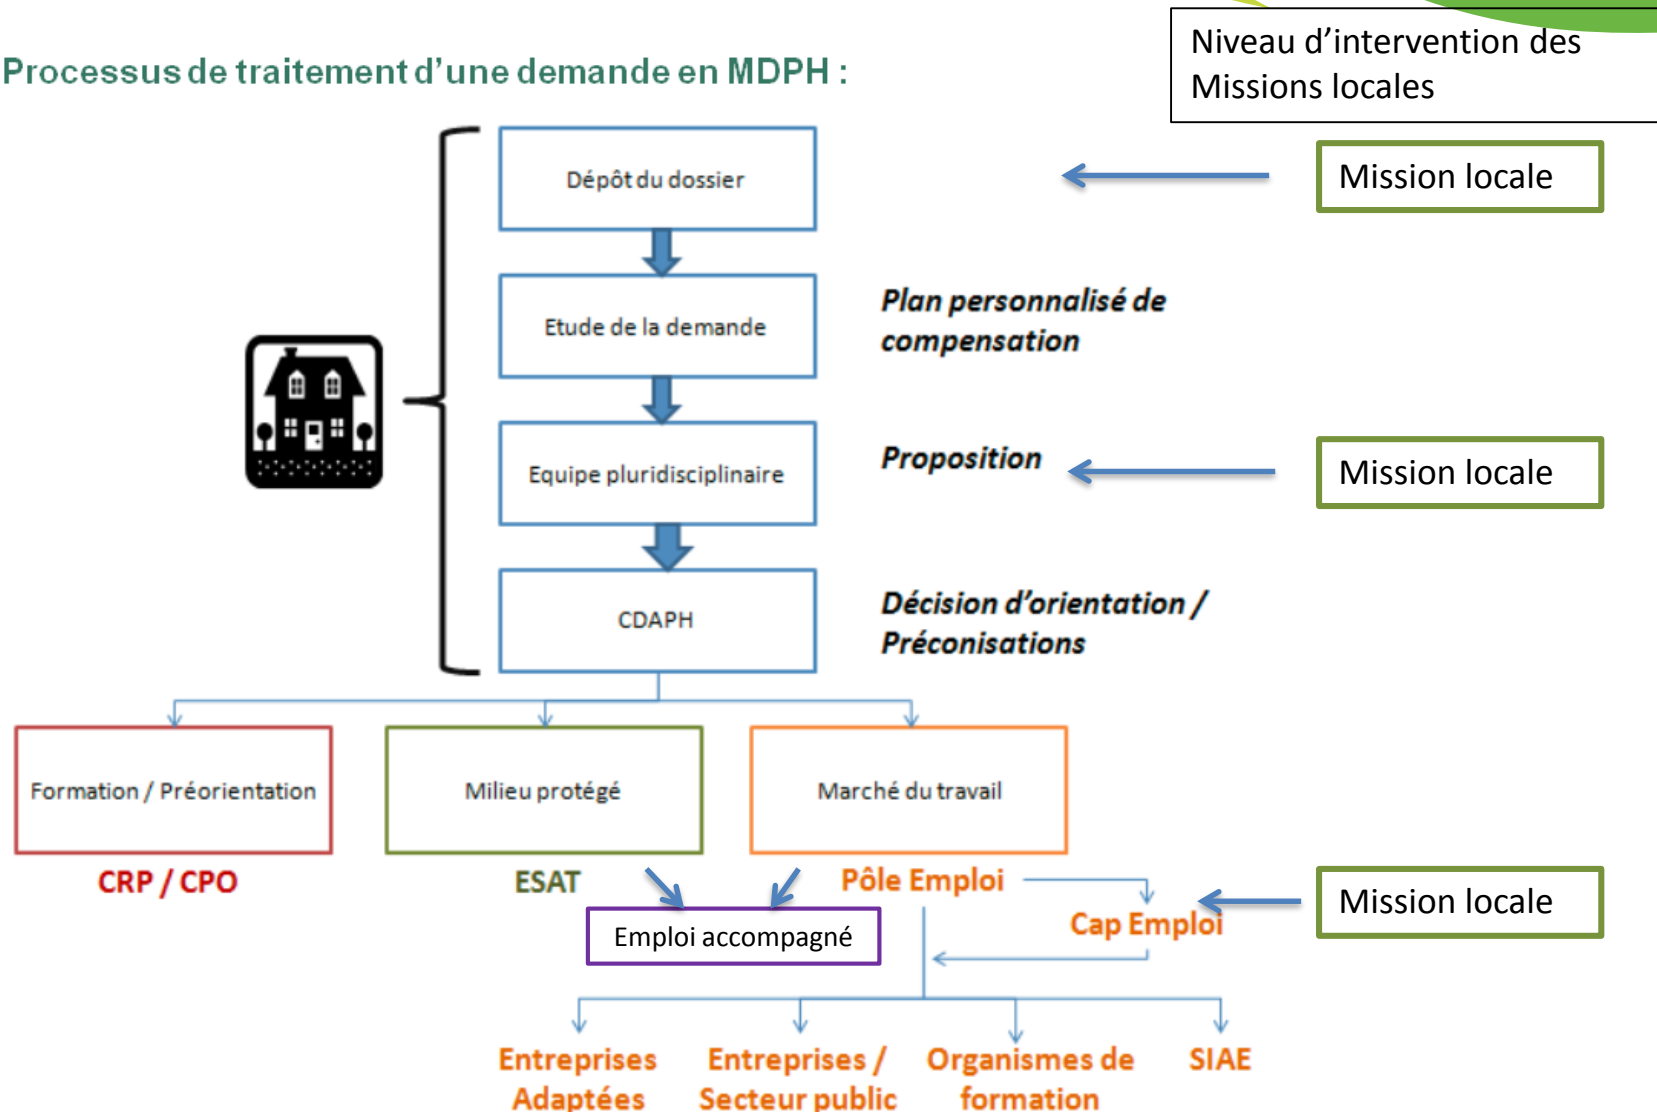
Processus de traitement d'une demande en MDPH :

Niveau d'intervention des Missions locales

Dépôt du dossier

Mission locale

Etude de la demande

Plan personnalisé de compensation

Equipe pluridisciplinaire

Proposition

Mission locale

CDAPH

Décision d'orientation / Préconisations

Formation / Préorientation

Milieu protégé

Marché du travail

CRP / CPO

ESAT

Pôle Emploi

Emploi accompagné

Cap Emploi

Mission locale

Entreprises Adaptées

Entreprises / Secteur public

Organismes de formation

SIAE